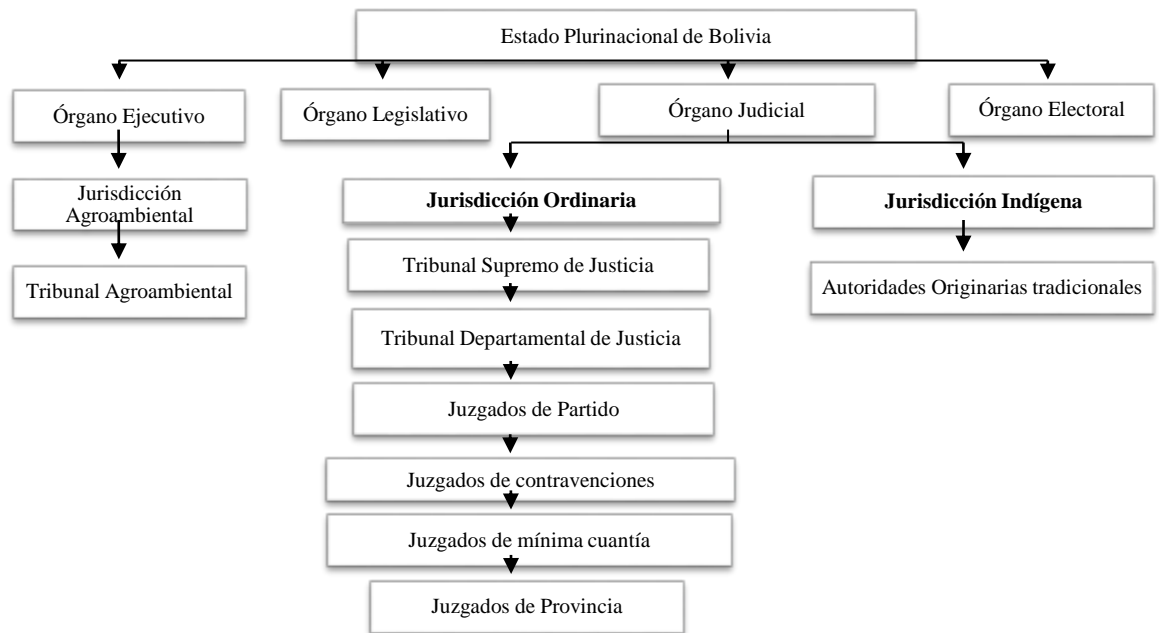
Estado Plurinacional de Bolivia

Órgano Ejecutivo

Órgano Legislativo

Órgano Judicial

Órgano Electoral

Jurisdicción Agroambiental

Tribunal Agroambiental

**Jurisdicción Ordinaria**

Tribunal Supremo de Justicia

Tribunal Departamental de Justicia

Juzgados de Partido

Juzgados de contravenciones

Juzgados de mínima cuantía

Juzgados de Provincia

**Jurisdicción Indígena**

Autoridades Originarias tradicionales